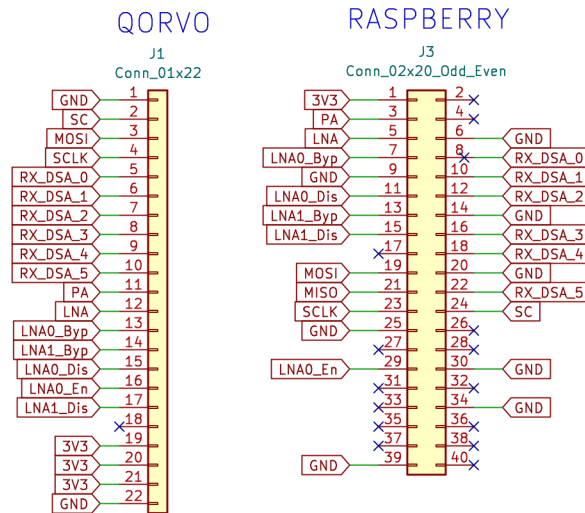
QORVO

J1
Conn_01x22

| Label | Pin |
|---|---|
| GND | 1 |
| SC | 2 |
| MOSI | 3 |
| SCLK | 4 |
| RX_DSA_0 | 5 |
| RX_DSA_1 | 6 |
| RX_DSA_2 | 7 |
| RX_DSA_3 | 8 |
| RX_DSA_4 | 9 |
| RX_DSA_5 | 10 |
| PA | 11 |
| LNA | 12 |
| LNA0_Byp | 13 |
| LNA1_Byp | 14 |
| LNA0_Dis | 15 |
| LNA0_En | 16 |
| LNA1_Dis | 17 |
| | 18 |
| 3V3 | 19 |
| 3V3 | 20 |
| 3V3 | 21 |
| GND | 22 |

RASPBERRY

J3
Conn_02x20_Odd_Even

| Label | Pin | Pin | Label |
|---|---|---|---|
| 3V3 | 1 | 2 | |
| PA | 3 | 4 | |
| LNA | 5 | 6 | GND |
| LNA0_Byp | 7 | 8 | RX_DSA_0 |
| GND | 9 | 10 | RX_DSA_1 |
| LNA0_Dis | 11 | 12 | RX_DSA_2 |
| LNA1_Byp | 13 | 14 | GND |
| LNA1_Dis | 15 | 16 | RX_DSA_3 |
| | 17 | 18 | RX_DSA_4 |
| MOSI | 19 | 20 | GND |
| MISO | 21 | 22 | RX_DSA_5 |
| SCLK | 23 | 24 | SC |
| GND | 25 | 26 | |
| | 27 | 28 | |
| LNA0_En | 29 | 30 | GND |
| | 31 | 32 | |
| | 33 | 34 | GND |
| | 35 | 36 | |
| | 37 | 38 | |
| GND | 39 | 40 | |